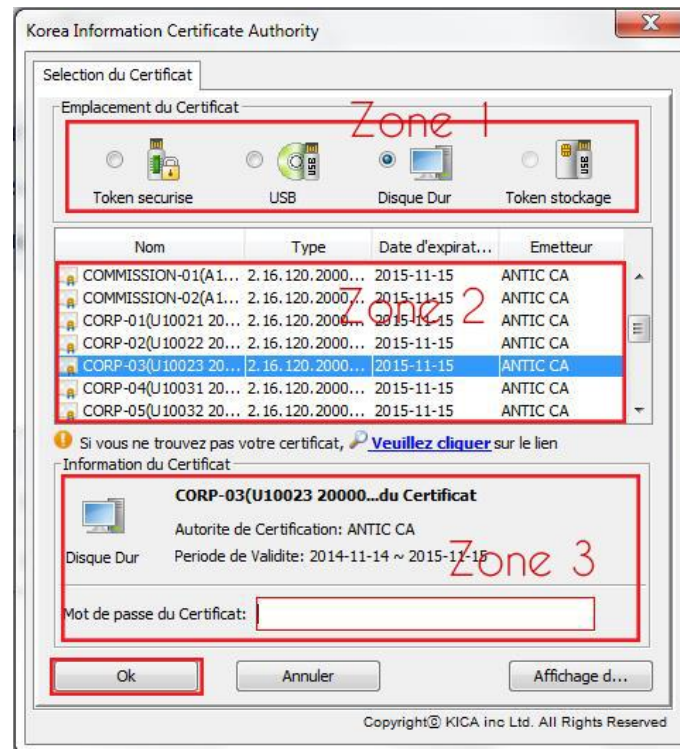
Korea Information Certificate Authority

Selection du Certificat

Emplacement du Certificat

Zone 1

Token securise USB Disque Dur Token stockage

| Nom | Type | Date d'expirat... | Emetteur |
|---|---|---|---|
| COMMISSION-01(A1... | 2.16.120.2000... | 2015-11-15 | ANTIC CA |
| COMMISSION-02(A1... | 2.16.120.2000... | 2015-11-15 | ANTIC CA |
| CORP-01(U10021 20... | 2.16.120.2000... | 2015-11-15 | ANTIC CA |
| CORP-02(U10022 20... | 2.16.120.2000... | 2015-11-15 | ANTIC CA |
| CORP-03(U10023 20... | 2.16.120.2000... | 2015-11-15 | ANTIC CA |
| CORP-04(U10031 20... | 2.16.120.2000... | 2015-11-15 | ANTIC CA |
| CORP-05(U10032 20... | 2.16.120.2000... | 2015-11-15 | ANTIC CA |

Zone 2

Si vous ne trouvez pas votre certificat, Veuillez cliquer sur le lien

Information du Certificat

CORP-03(U10023 20000...du Certificat

Autorite de Certification: ANTIC CA

Disque Dur Periode de Validite: 2014-11-14 ~ 2015-11-15

Zone 3

Mot de passe du Certificat:

Ok Annuler Affichage d...

Copyright© KICA inc Ltd. All Rights Reserved